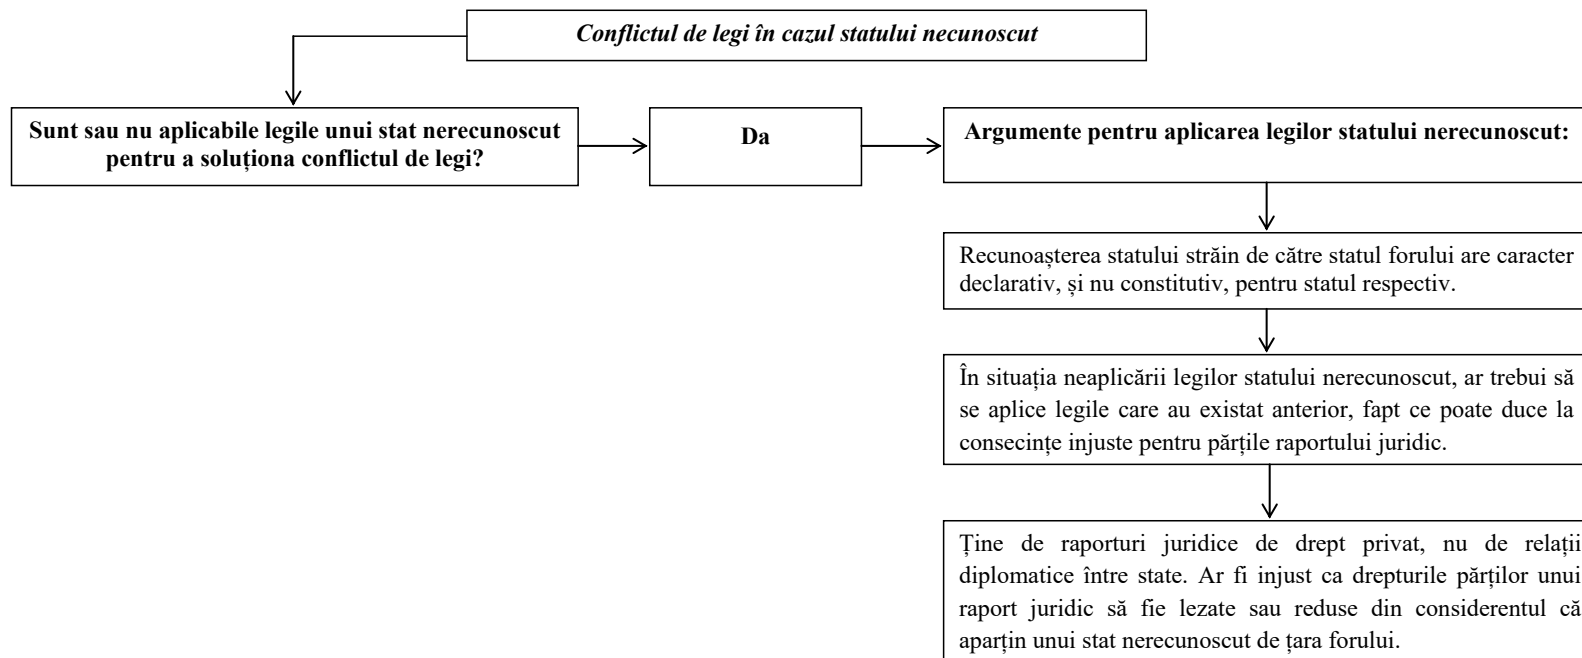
Conflictul de legi în cazul statului necunoscut

Sunt sau nu aplicabile legile unui stat nerecunoscut pentru a soluționa conflictul de legi?

Da

Argumente pentru aplicarea legilor statului nerecunoscut:

Recunoașterea statului străin de către statul forului are caracter declarativ, și nu constitutiv, pentru statul respectiv.

În situația neaplicării legilor statului nerecunoscut, ar trebui să se aplice legile care au existat anterior, fapt ce poate duce la consecințe injuste pentru părțile raportului juridic.

Ține de raporturi juridice de drept privat, nu de relații diplomatice între state. Ar fi injust ca drepturile părților unui raport juridic să fie lezate sau reduse din considerentul că aparțin unui stat nerecunoscut de țara forului.